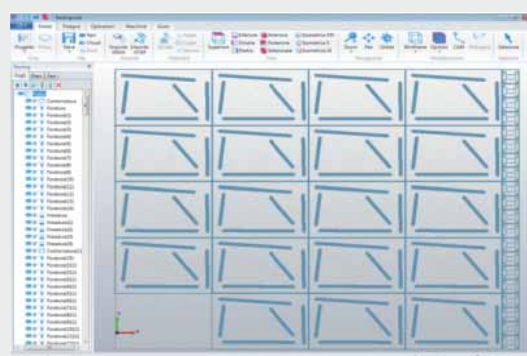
Nestingcad

Home | Pedagna | Ottimizzare | Macchina | Vista

Progetto | Nuovo | Apri | Salva | Esporta | Importa

Interno | Anteriore | Isometrico

Superiore | Sinistra | Posteriore

Destra | Inferiore

Zoom | Pan | Ombre | Wireframe | Opzioni | Ombre | Pedagna | Seleziona

Nesting

Profili | Pezzi | File

Contenitore
Pedana
Pedana(2)
Pedana(3)
Pedana(4)
Pedana(5)
Pedana(6)
Pedana(7)
Pedana(8)
Pedana(9)
Pedana(10)
Pedana(11)
Pedana(12)
Pedana(13)
Pedana(14)
Pedana(15)
Pedana(16)
Pedana
Pedana(2)
Pedana(3)
Pedana(4)
Pedana(5)
Contenitore(2)
Pedana(18)
Pedana(19)
Pedana(20)
Pedana(21)
Pedana(22)
Pedana(23)
Pedana(24)
Pedana(25)
Pedana(26)
Pedana(27)
Pedana(28)